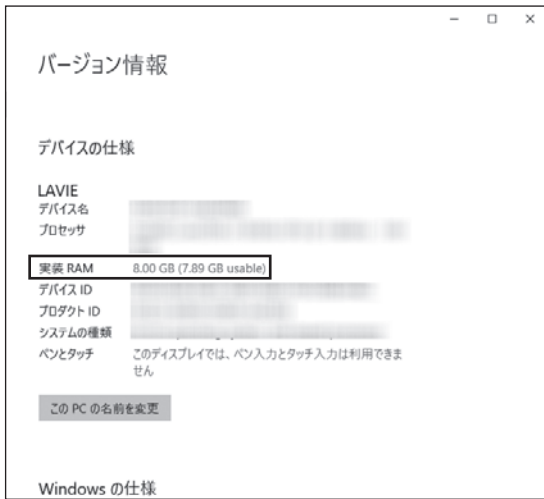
– □ ×

バージョン情報

デバイスの仕様

LAVIE

| | |
|---|---|
| デバイス名 | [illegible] |
| プロセッサ | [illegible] |
| 実装 RAM | 8.00 GB (7.89 GB usable) |
| デバイス ID | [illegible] |
| プロダクト ID | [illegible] |
| システムの種類 | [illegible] |
| ペンとタッチ | このディスプレイでは、ペン入力とタッチ入力は利用できません |

この PC の名前を変更

Windows の仕様